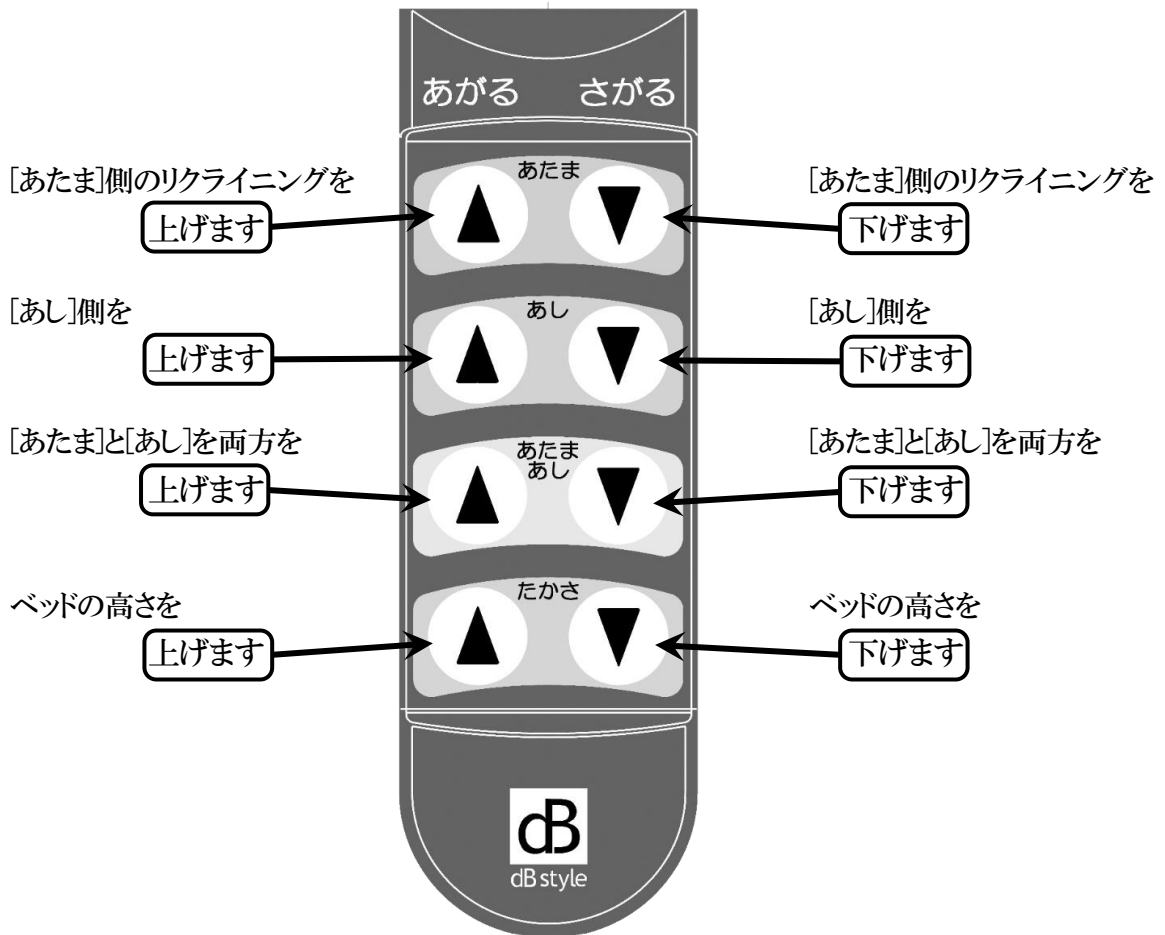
あがる　さがる

[あたま]側のリクライニングを
上げます

あたま

[あたま]側のリクライニングを
下げます

[あし]側を
上げます

あし

[あし]側を
下げます

[あたま]と[あし]を両方を
上げます

あたま
あし

[あたま]と[あし]を両方を
下げます

ベッドの高さを
上げます

たかさ

ベッドの高さを
下げます

dB
dB style